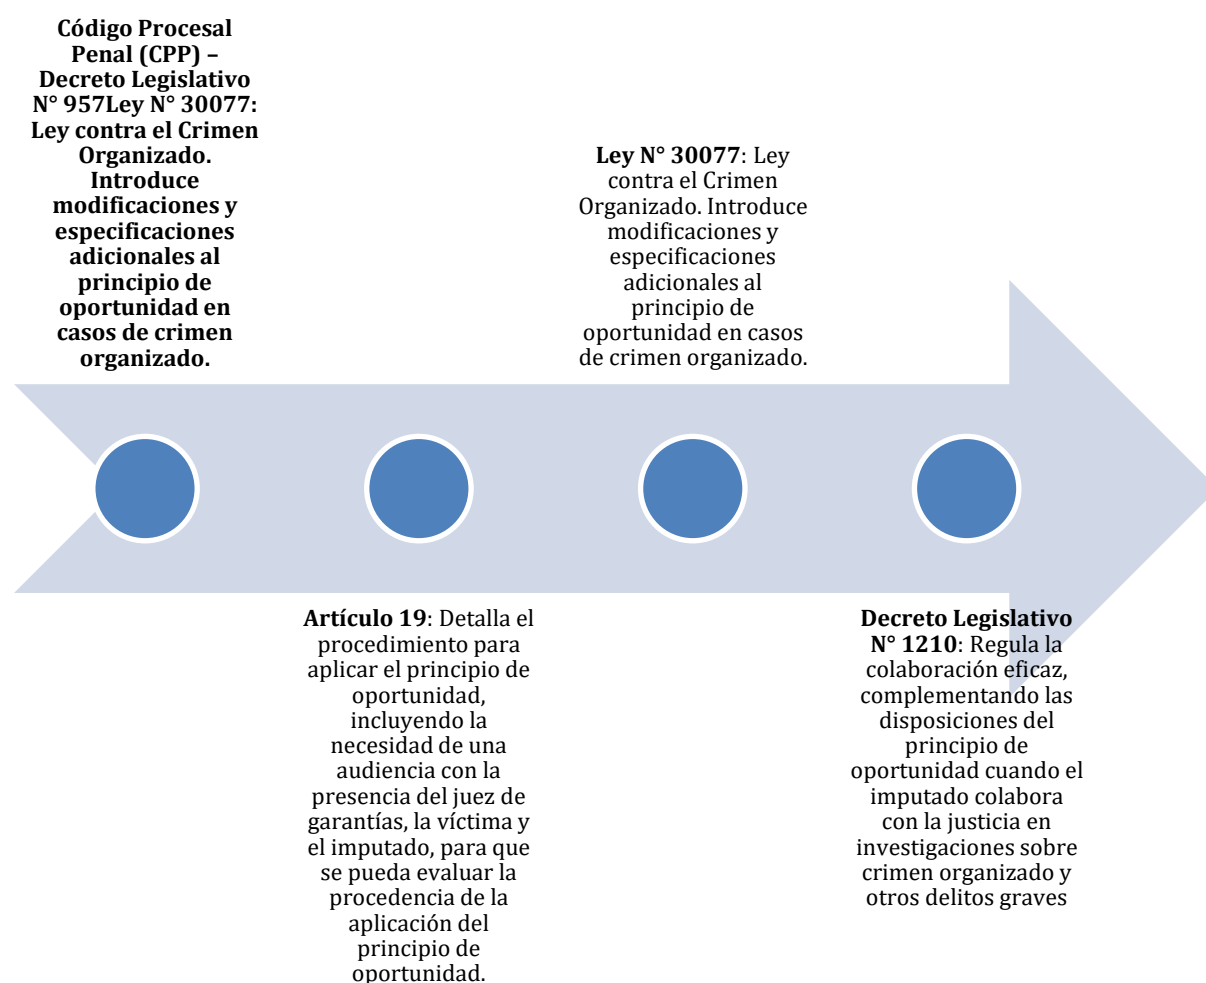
Código Procesal Penal (CPP) – Decreto Legislativo N° 957Ley N° 30077: Ley contra el Crimen Organizado. Introduce modificaciones y especificaciones adicionales al principio de oportunidad en casos de crimen organizado.

Ley N° 30077: Ley contra el Crimen Organizado. Introduce modificaciones y especificaciones adicionales al principio de oportunidad en casos de crimen organizado.

Artículo 19: Detalla el procedimiento para aplicar el principio de oportunidad, incluyendo la necesidad de una audiencia con la presencia del juez de garantías, la víctima y el imputado, para que se pueda evaluar la procedencia de la aplicación del principio de oportunidad.

Decreto Legislativo N° 1210: Regula la colaboración eficaz, complementando las disposiciones del principio de oportunidad cuando el imputado colabora con la justicia en investigaciones sobre crimen organizado y otros delitos graves